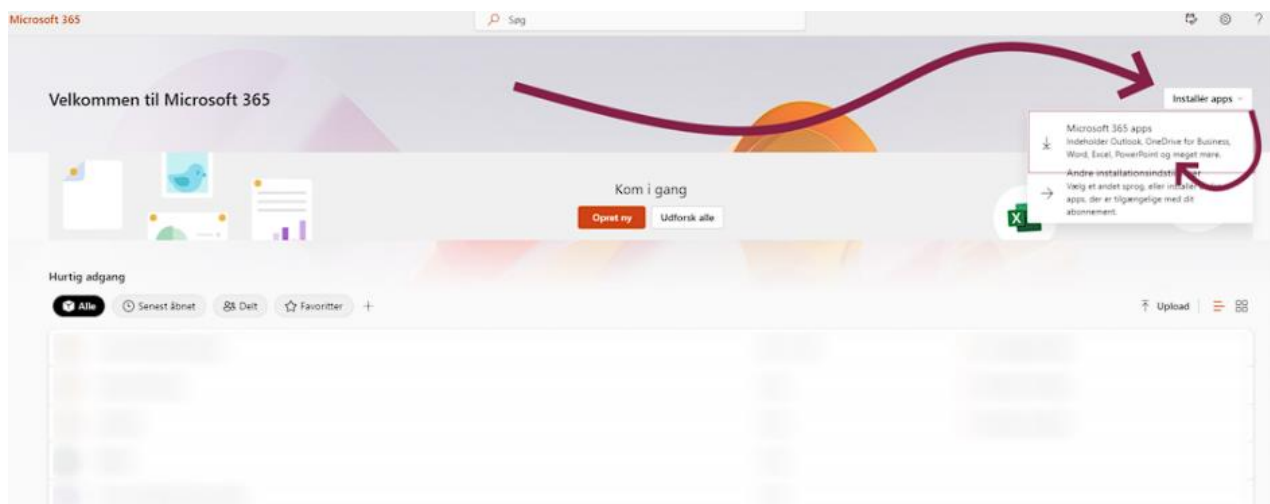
Microsoft 365

Søg

Velkommen til Microsoft 365

Installér apps

Microsoft 365 apps
Indeholder Outlook, OneDrive for Business, Word, Excel, PowerPoint og meget mere.

Andre installationsindstil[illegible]er
Vælg et andet sprog, eller installer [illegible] apps, der er tilgængelige med dit abonnement.

Kom i gang

Opret ny

Udforsk alle

Hurtig adgang

Alle

Senest åbnet

Delt

Favoritter

+

Upload